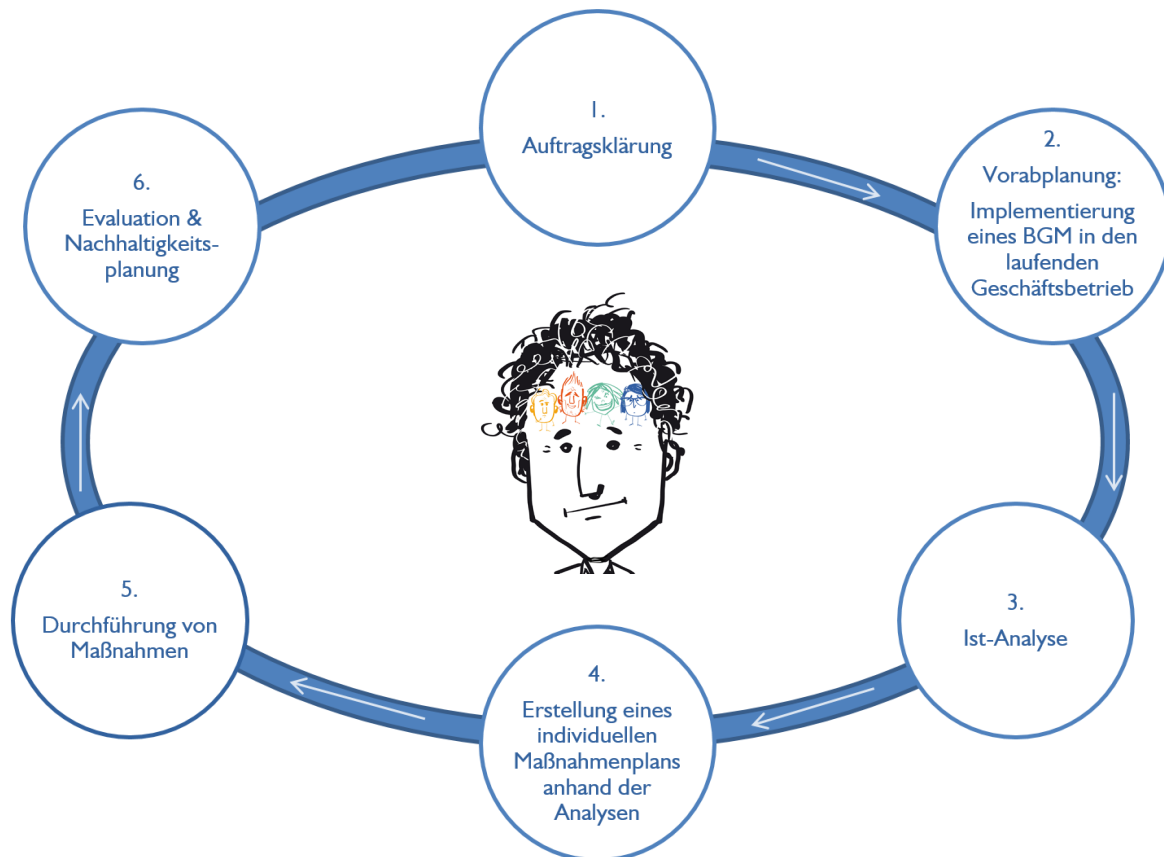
1.
Auftragsklärung

2.
Vorabplanung:
Implementierung eines BGM in den laufenden Geschäftsbetrieb

3.
Ist-Analyse

4.
Erstellung eines individuellen Maßnahmenplans anhand der Analysen

5.
Durchführung von Maßnahmen

6.
Evaluation & Nachhaltigkeitsplanung